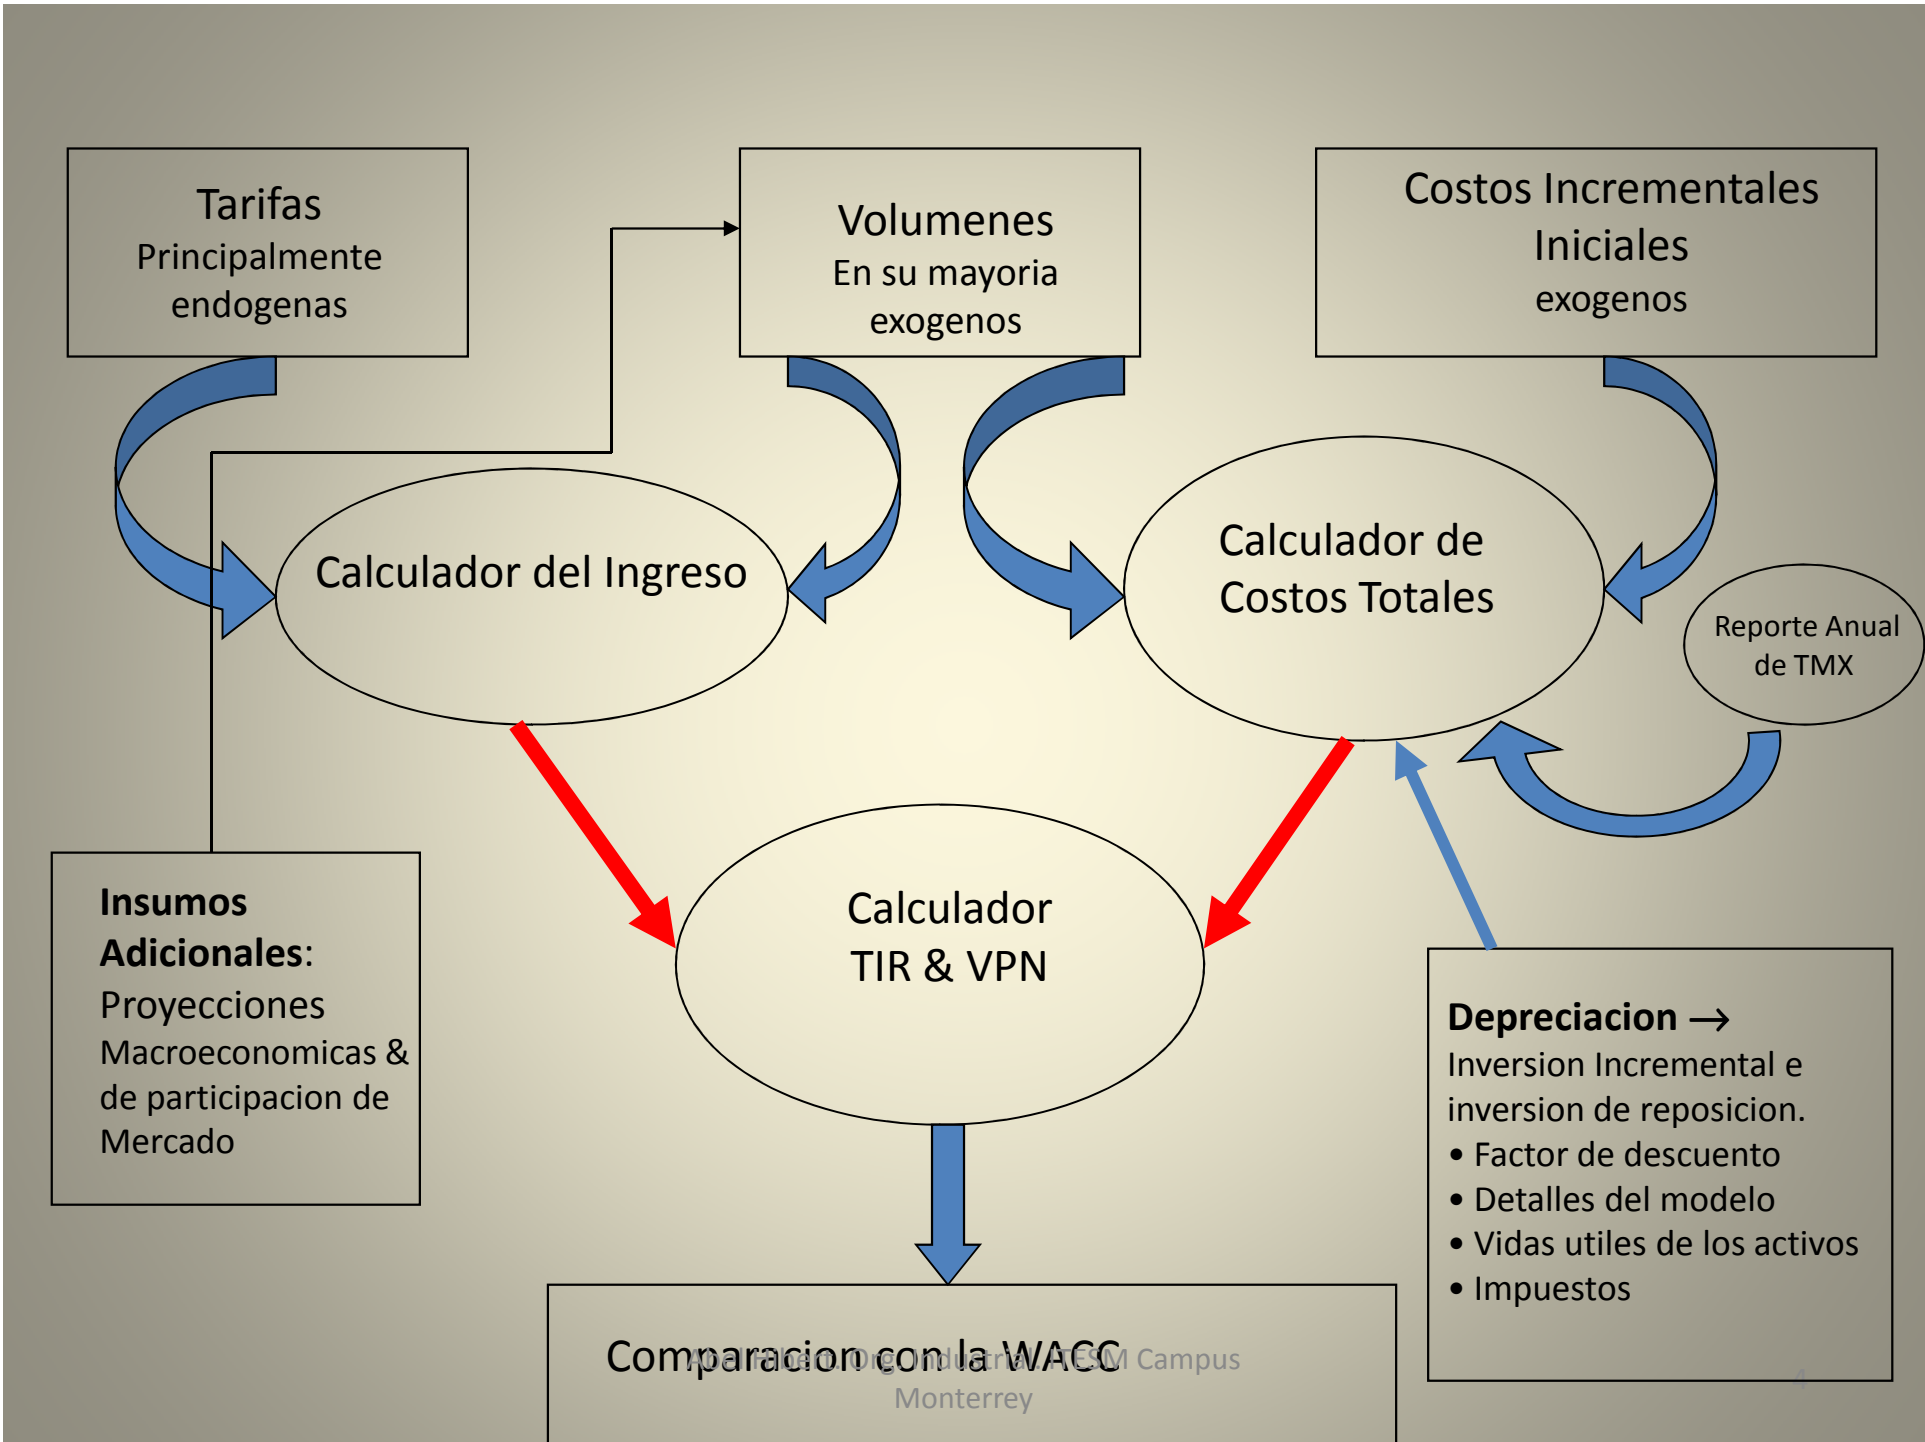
Tarifas
Principalmente endogenas

Volumenes
En su mayoria exogenos

Costos Incrementales Iniciales
exogenos

Calculador del Ingreso

Calculador de Costos Totales

Reporte Anual de TMX

Calculador TIR & VPN

**Insumos Adicionales**:
Proyecciones Macroeconomicas & de participacion de Mercado

**Depreciacion →**
Inversion Incremental e inversion de reposicion.
• Factor de descuento
• Detalles del modelo
• Vidas utiles de los activos
• Impuestos

Comparacion con la WACC

Abel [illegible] Org. Industrial ITESM Campus Monterrey

4